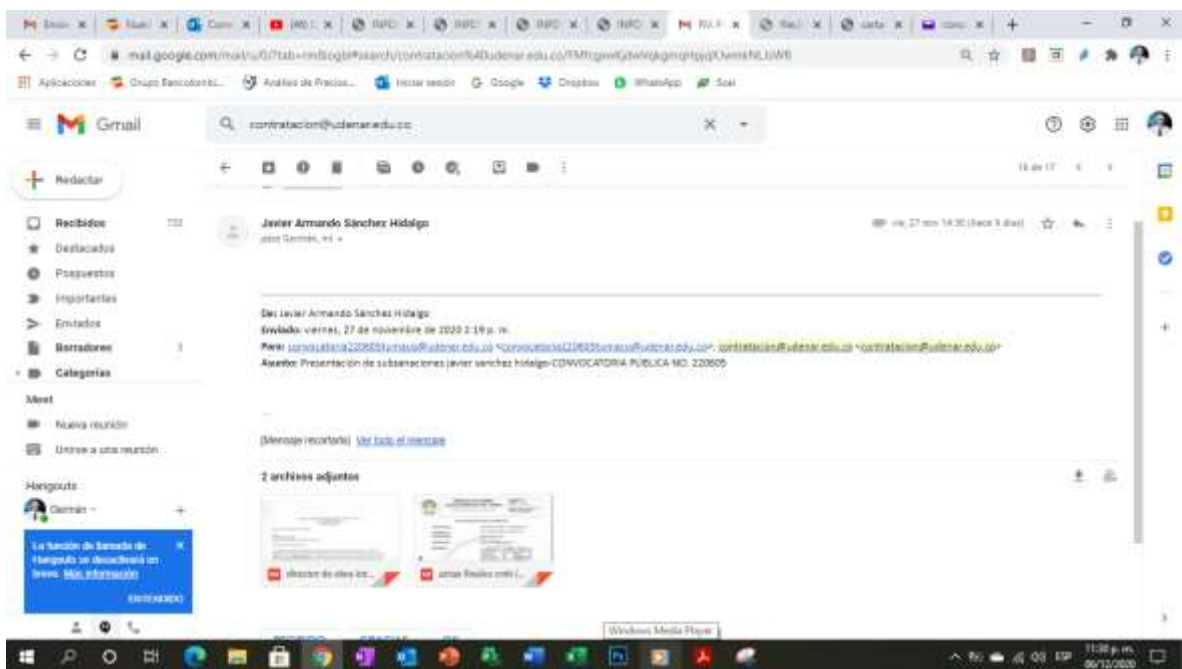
mail.google.com

Aplicaciones Grupo Bancolombia Análisis de Precios Iniciar sesión Google Dropbox WhatsApp Scei

Gmail

contratacion@udenar.edu.co

Redactar

Recibidos 733
Destacados
Pospuestos
Importantes
Enviados
Borradores 3
Categorías

Meet
Nueva reunión
Unirse a una reunión

Hangouts
Germán

La función de llamada de Hangouts se desactivará en breve. Más información
ENTENDIDO

18 de 17

Javier Armando Sánchez Hidalgo
para Germán, mí

vie, 27 nov 14:30 (hace 9 días)

De: Javier Armando Sánchez Hidalgo
Enviado: viernes, 27 de noviembre de 2020 2:19 p. m.
Para: convocatoria220605umaco@udenar.edu.co <convocatoria220605umaco@udenar.edu.co>; contratacion@udenar.edu.co <contratacion@udenar.edu.co>
Asunto: Presentación de subsanaciones javier sanchez hidalgo-CONVOCATORIA PÚBLICA NO. 220605

...

[Mensaje recortado] Ver todo el mensaje

2 archivos adjuntos

director de obra inv...
actas finales crefs (...

Windows Media Player

11:30 p. m.
06/12/2020